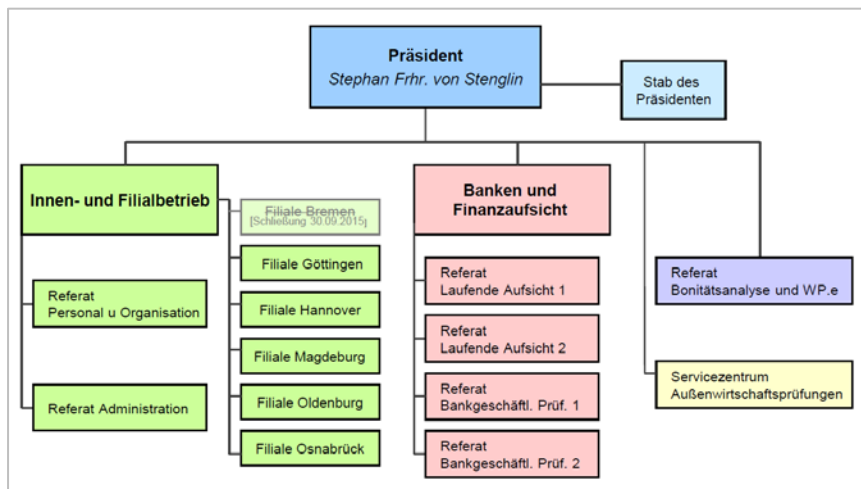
Präsident
Stephan Frhr. von Stenglin

Stab des Präsidenten

Innen- und Filialbetrieb

Filiale Bremen
[Schließung 30.09.2015]

Filiale Göttingen

Filiale Hannover

Filiale Magdeburg

Filiale Oldenburg

Filiale Osnabrück

Referat
Personal u Organisation

Referat Administration

Banken und Finanzaufsicht

Referat
Laufende Aufsicht 1

Referat
Laufende Aufsicht 2

Referat
Bankgeschäftl. Prüf. 1

Referat
Bankgeschäftl. Prüf. 2

Referat
Bonitätsanalyse und WP.e

Servicezentrum
Außenwirtschaftsprüfungen